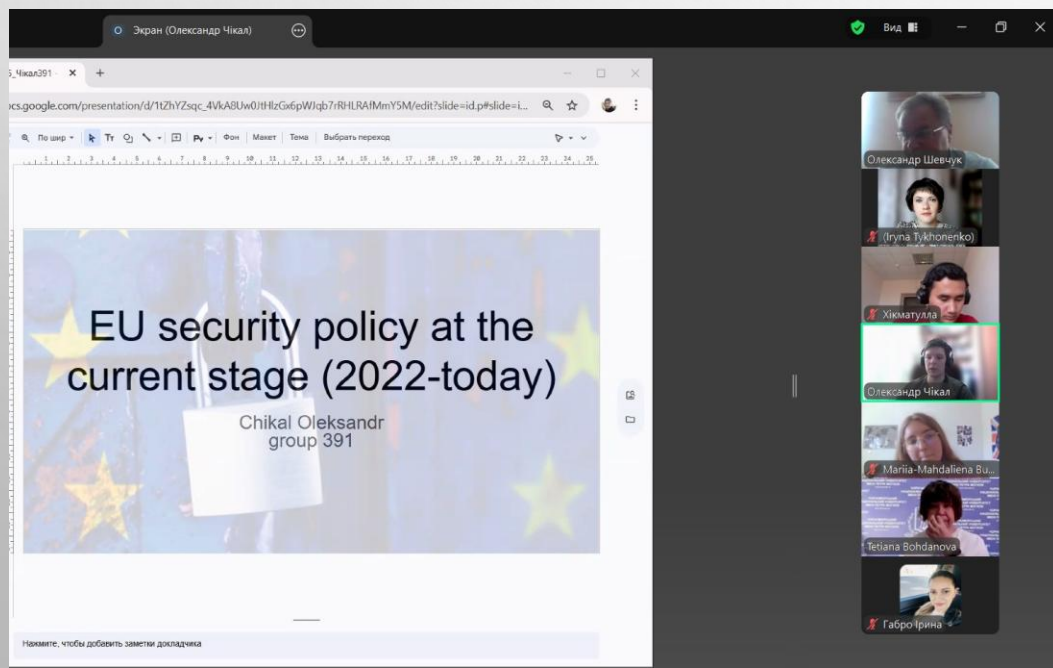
Екран (Олександр Чікал)

Вид

5_Чікал391 ×

cs.google.com/presentation/d/1tZhYZsqc_4VkA8Uw0JtHlzGx6pWJqb7rRHLRAfMmY5M/edit?slide=id.p#slide=i...

По шир Фон Макет Тема Выбрать переход

EU security policy at the current stage (2022-today)

Chikal Oleksandr
group 391

Нажмите, чтобы добавить заметки докладчика

Олександр Шевчук

(Iryna Tykhonenko)

Хікматулла

Олександр Чікал

Mariia-Mahdaliena Bu...

Tetiana Bohdanova

Габро Ірина